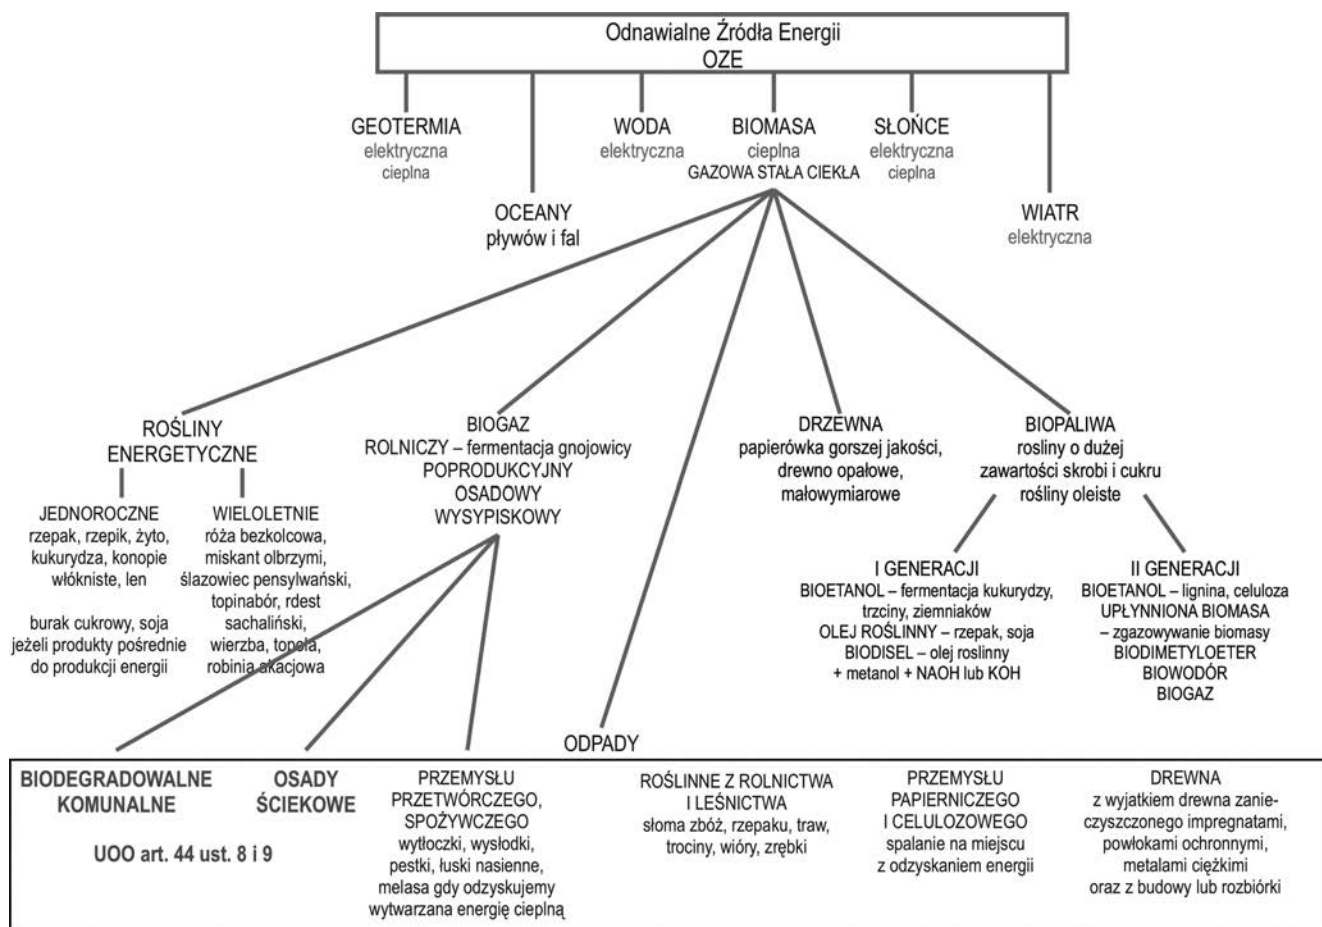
Odnawialne Źródła Energii
OZE

GEOTERMIA
elektryczna
cieplna

OCEANY
pływów i fal

WODA
elektryczna

BIOMASA
cieplna
GAZOWA STAŁA CIEKŁA

SŁOŃCE
elektryczna
cieplna

WIATR
elektryczna

ROŚLINY ENERGETYCZNE

JEDNOROCZNE
rzepak, rzepik, żyto, kukurydza, konopie włókniste, len

burak cukrowy, soja jeżeli produkty pośrednie do produkcji energii

WIELOLETNIE
róża bezkolcowa, miskant olbrzymi, ślazowiec pensylwański, topinabór, rdest sachaliński, wierzba, topola, robinia akacjowa

BIOGAZ
ROLNICZY – fermentacja gnojowicy
POPRODUKCYJNY
OSADOWY
WYSYPISKOWY

DRZEWNA
papierówka gorszej jakości, drewno opałowe, małowymiarowe

BIOPALIWA
rosliny o dużej zawartości skrobi i cukru
rośliny oleiste

I GENERACJI
BIOETANOL – fermentacja kukurydzy, trzciny, ziemniaków
OLEJ ROŚLINNY – rzepak, soja
BIODISEL – olej roslinny + metanol + NAOH lub KOH

II GENERACJI
BIOETANOL – lignina, celuloza
UPŁYNNIONA BIOMASA – zgazowywanie biomasy
BIODIMETYLOETER
BIOWODÓR
BIOGAZ

ODPADY

BIODEGRADOWALNE KOMUNALNE

UOO art. 44 ust. 8 i 9

OSADY ŚCIEKOWE

PRZEMYSŁU PRZETWÓRCZEGO, SPOŻYWCZEGO
wytłoczki, wysłodki, pestki, łuski nasienne, melasa gdy odzyskujemy wytwarzana energię cieplną

ROŚLINNE Z ROLNICTWA I LEŚNICTWA
słoma zbóż, rzepaku, traw, trociny, wióry, zrębki

PRZEMYSŁU PAPIERNICZEGO I CELULOZOWEGO
spalanie na miejscu z odzyskaniem energii

DREWNA
z wyjatkiem drewna zanieczyszczonego impregnatami, powłokami ochronnymi, metalami ciężkimi oraz z budowy lub rozbiórki